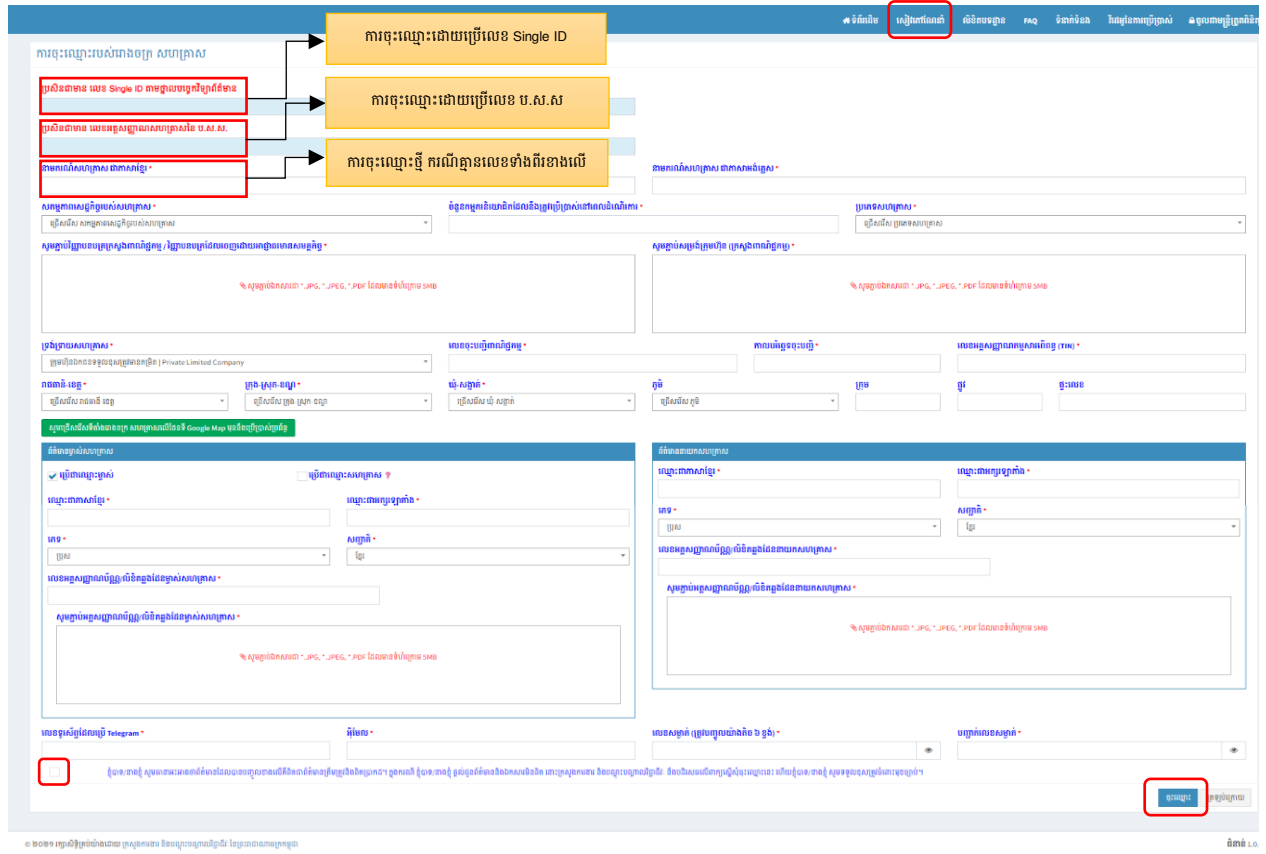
ទំព័រដើម | សៀវភៅណែនាំ | លំនាំបទដ្ឋាន | FAQ | ទំនាក់ទំនង | វីដេអូនៃការប្រើប្រាស់ | ចូលគណនីគ្រប់គ្រង

ការចុះឈ្មោះដោយប្រើលេខ Single ID

ការចុះឈ្មោះដោយប្រើលេខ ប.ស.ស

ការចុះឈ្មោះថ្មី ករណីគ្មានលេខទាំងពីរខាងលើ

ការចុះឈ្មោះរបស់រោងចក្រ សហគ្រាស

ប្រសិនជាមាន លេខ Single ID ​ពាក្យស្វែងរកព័ត៌មាន

ប្រសិនជាមាន លេខអត្តសញ្ញាណសហគ្រាសនៃ ប.ស.ស.

នាមករណ៍សហគ្រាស ជាភាសាខ្មែរ *

នាមករណ៍សហគ្រាស ជាភាសាអង់គ្លេស *

សកម្មភាពសេដ្ឋកិច្ចរបស់សហគ្រាស *
ជ្រើសរើស សកម្មភាពសេដ្ឋកិច្ចរបស់សហគ្រាស

ចំនួនកម្មករនិយោជិតដែលនឹងត្រូវប្រើប្រាស់នៅពេលចំណេញ *

ប្រភេទសហគ្រាស *
ជ្រើសរើស ប្រភេទសហគ្រាស

សូមភ្ជាប់ឯកសារ *

ឯកសារភ្ជាប់ប្រភេទ *.JPG, *.JPEG, *.PDF ដែលមានទំហំក្រោម 5MB

ឯកសារភ្ជាប់ប្រភេទ *.JPG, *.JPEG, *.PDF ដែលមានទំហំក្រោម 5MB

ទម្រង់គតិយុត្តសហគ្រាស *
ក្រុមហ៊ុនឯកជនទទួលខុសត្រូវមានកម្រិត | Private Limited Company

លេខចុះបញ្ជីពាណិជ្ជកម្ម *

កាលបរិច្ឆេទចុះបញ្ជី *

លេខអត្តសញ្ញាណកម្មសារពើពន្ធ (TIN) *

រាជធានី-ខេត្ត *
ជ្រើសរើស រាជធានី ខេត្ត

ក្រុង-ស្រុក-ខណ្ឌ *
ជ្រើសរើស ក្រុង ស្រុក ខណ្ឌ

ឃុំ-សង្កាត់ *
ជ្រើសរើស ឃុំ សង្កាត់

ភូមិ
ជ្រើសរើស ភូមិ

ក្រុម

ផ្លូវ

ផ្ទះលេខ

សូមជ្រើសរើសទីតាំងរោងចក្រ សហគ្រាសលើផែនទី Google Map មុននឹងចុះឈ្មោះ

ព័ត៌មានម្ចាស់សហគ្រាស

ប្រើជាឈ្មោះម្ចាស់

ប្រើជាឈ្មោះសហគ្រាស

ឈ្មោះជាភាសាខ្មែរ *

ឈ្មោះជាអក្សរឡាតាំង *

ភេទ *
ប្រុស

សញ្ជាតិ *
ខ្មែរ

លេខអត្តសញ្ញាណប័ណ្ណ/លិខិតឆ្លងដែនម្ចាស់សហគ្រាស *

សូមភ្ជាប់អត្តសញ្ញាណប័ណ្ណ/លិខិតឆ្លងដែនម្ចាស់សហគ្រាស *

ឯកសារភ្ជាប់ប្រភេទ *.JPG, *.JPEG, *.PDF ដែលមានទំហំក្រោម 5MB

ព័ត៌មាននាយកសហគ្រាស

ឈ្មោះជាភាសាខ្មែរ *

ឈ្មោះជាអក្សរឡាតាំង *

ភេទ *
ប្រុស

សញ្ជាតិ *
ខ្មែរ

លេខអត្តសញ្ញាណប័ណ្ណ/លិខិតឆ្លងដែននាយកសហគ្រាស *

សូមភ្ជាប់អត្តសញ្ញាណប័ណ្ណ/លិខិតឆ្លងដែននាយកសហគ្រាស *

ឯកសារភ្ជាប់ប្រភេទ *.JPG, *.JPEG, *.PDF ដែលមានទំហំក្រោម 5MB

លេខទូរស័ព្ទដែលប្រើ Telegram *

អ៊ីមែល *

លេខសម្ងាត់ (ត្រូវមានយ៉ាងតិច ៦ ខ្ទង់) *

បញ្ជាក់លេខសម្ងាត់ *

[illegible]

ចុះឈ្មោះ

ត្រឡប់ក្រោយ

© ២០១៧ រក្សាសិទ្ធិគ្រប់យ៉ាងដោយ ក្រសួងការងារ និងបណ្តុះបណ្តាលវិជ្ជាជីវៈ នៃព្រះរាជាណាចក្រកម្ពុជា

ជំនាន់ 1.0